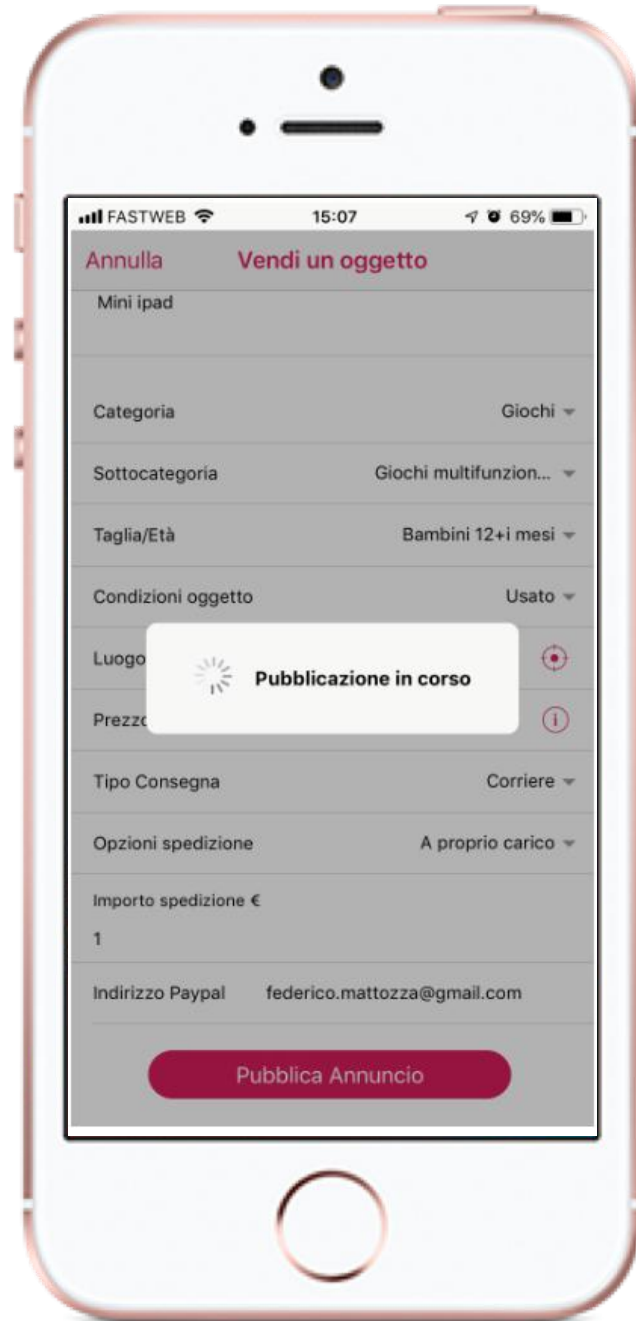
FASTWEB 15:07 69%

Annulla Vendi un oggetto

Mini ipad

Categoria Giochi

Sottocategoria Giochi multifunzion...

Taglia/Età Bambini 12+i mesi

Condizioni oggetto Usato

Luogo

Pubblicazione in corso

Prezz

Tipo Consegna Corriere

Opzioni spedizione A proprio carico

Importo spedizione €

1

Indirizzo Paypal federico.mattozza@gmail.com

Pubblica Annuncio